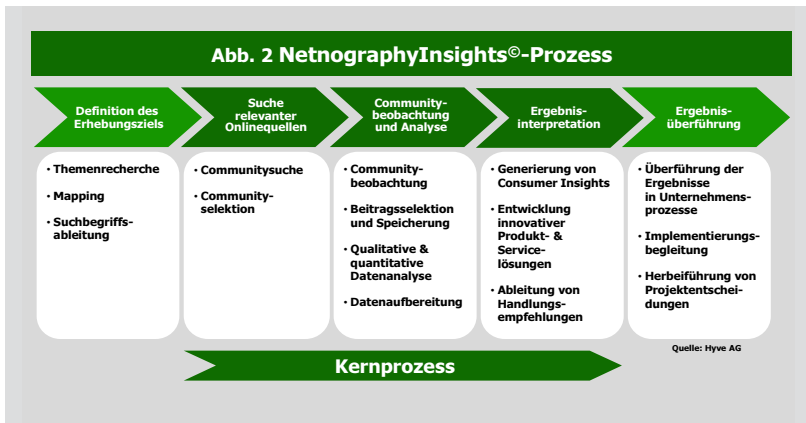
Abb. 2 NetnographyInsights©-Prozess

Definition des Erhebungsziels

Suche relevanter Onlinequellen

Community-beobachtung und Analyse

Ergebnis-interpretation

Ergebnis-überführung

• Themenrecherche

• Mapping

• Suchbegriffs-ableitung

• Communitysuche

• Community-selektion

• Community-beobachtung

• Beitragsselektion und Speicherung

• Qualitative & quantitative Datenanalyse

• Datenaufbereitung

• Generierung von Consumer Insights

• Entwicklung innovativer Produkt- & Service-lösungen

• Ableitung von Handlungs-empfehlungen

• Überführung der Ergebnisse in Unternehmens-prozesse

• Implementierungs-begleitung

• Herbeiführung von Projektentschei-dungen

Quelle: Hyve AG

Kernprozess